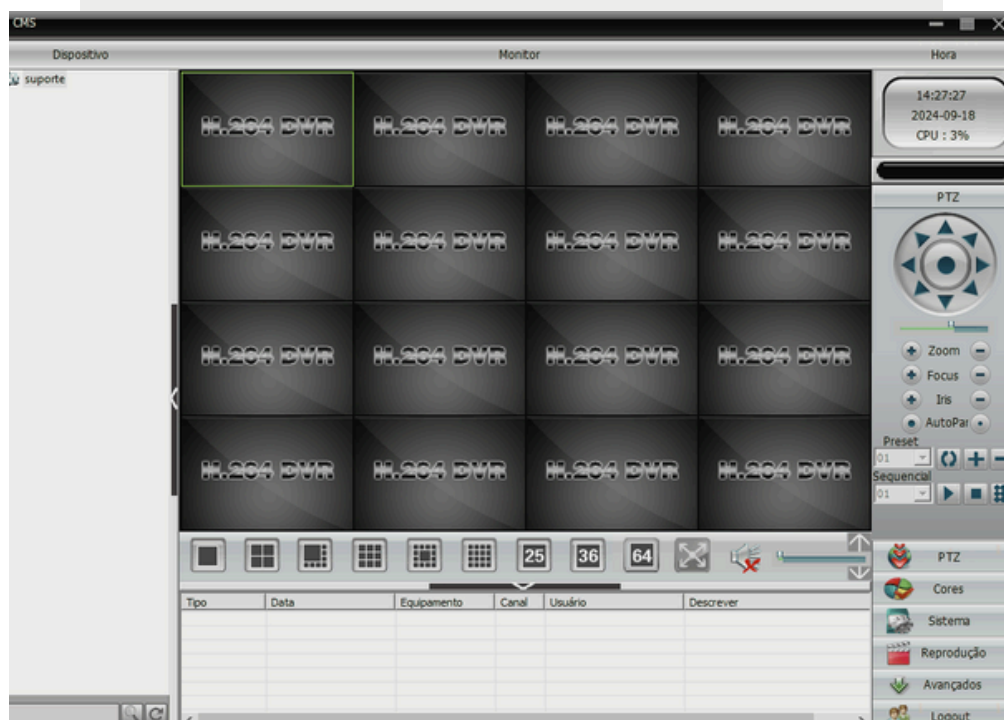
CMS

Dispositivo

Monitor

Hora

suporte

H.264 DVR

H.264 DVR

H.264 DVR

H.264 DVR

H.264 DVR

H.264 DVR

H.264 DVR

H.264 DVR

H.264 DVR

H.264 DVR

H.264 DVR

H.264 DVR

H.264 DVR

H.264 DVR

H.264 DVR

H.264 DVR

14:27:27
2024-09-18
CPU : 3%

PTZ

Zoom

Focus

Iris

AutoPar

Preset

01

Sequencial

01

25

36

64

| Tipo | Data | Equipamento | Canal | Usuário | Descrever |
|---|---|---|---|---|---|

PTZ

Cores

Sistema

Reprodução

Avançados

Logout